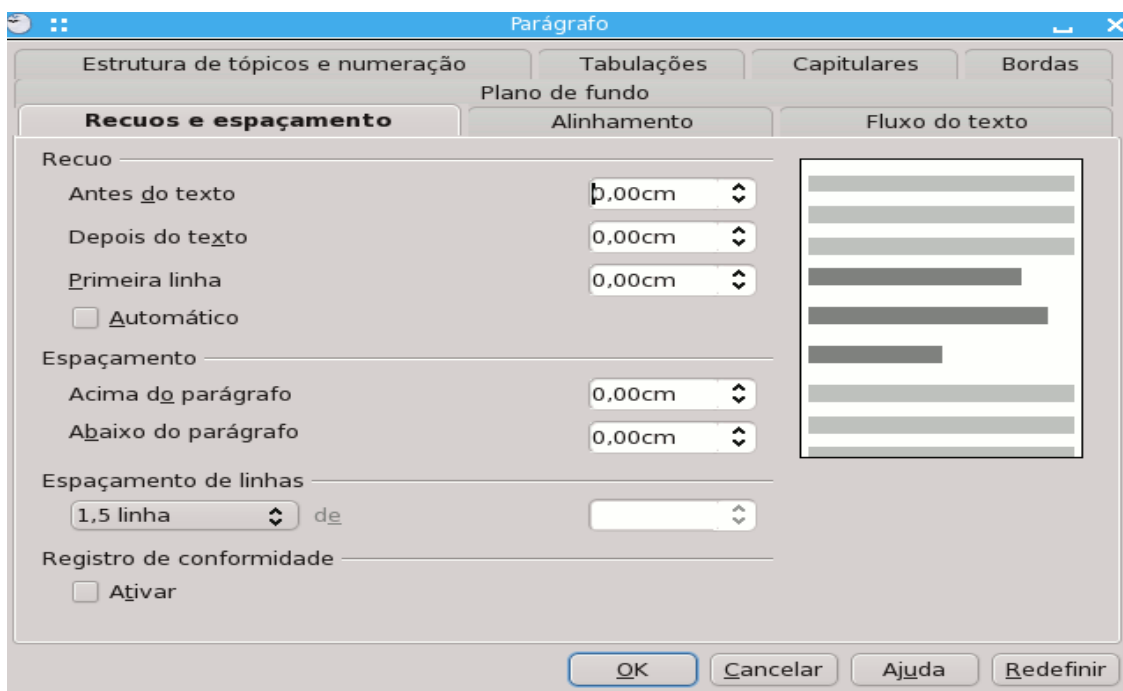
Parágrafo

Estrutura de tópicos e numeração | Tabulações | Capitulares | Bordas

Plano de fundo

Recuos e espaçamento | Alinhamento | Fluxo do texto

Recuo

Antes do texto 0,00cm

Depois do texto 0,00cm

Primeira linha 0,00cm

Automático

Espaçamento

Acima do parágrafo 0,00cm

Abaixo do parágrafo 0,00cm

Espaçamento de linhas

1,5 linha de

Registro de conformidade

Ativar

OK | Cancelar | Ajuda | Redefinir